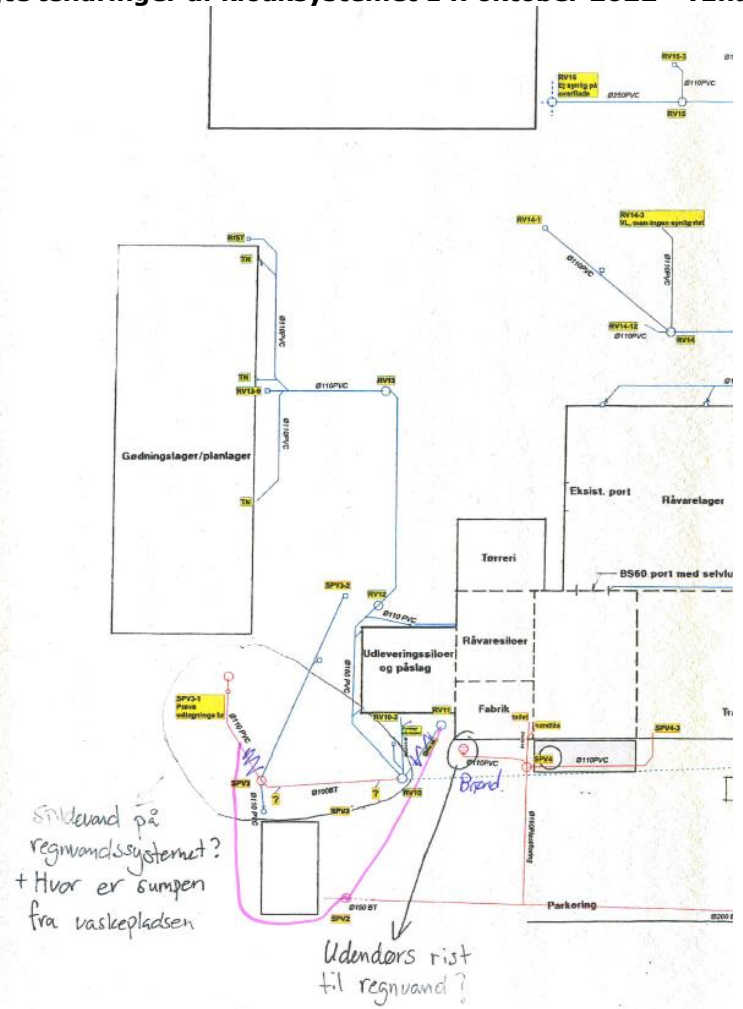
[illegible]ændringer af kloaksystemet 24. oktober 2022 – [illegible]

RV15-3
Ø110PVC
RV16
Ej synlig på overflade
Ø250PVC
RV15

RV14-1
Ø110PVC
RV14-3
VL, men ingen synlig rist
Ø110PVC
RV14-12
Ø110PVC
RV14

RIST
TN
Ø110PVC
TN
RV13-6
Ø110PVC
RV13
Ø110PVC
Gødningslager/planlager
TN

Eksist. port
Råvarelager
Tørreri
BS60 port med selvlu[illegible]
SPV3-2
RV12
Ø110 PVC
Råvaresiloer
Udleveringssiloer og påslag
Ø160 PVC
SPV3-1
Prøve udløgnings br
Ø110 PVC
RV10-1
RV11
Fabrik
Indløb
Vandlås
SPV4-3
Tr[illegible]
Ø110PVC
SPV4
Ø110PVC
Brønd
SPV3
?
Ø100BT
?
RV10
Ø110 PVC
SPV3
Ø160PVC
Parkering
SPV2
Ø150 BT
Ø200

Sildevand på regnvandssystemet?
+ Hvor er sumpen fra vaskepladsen

Udendørs rist til regnvand?